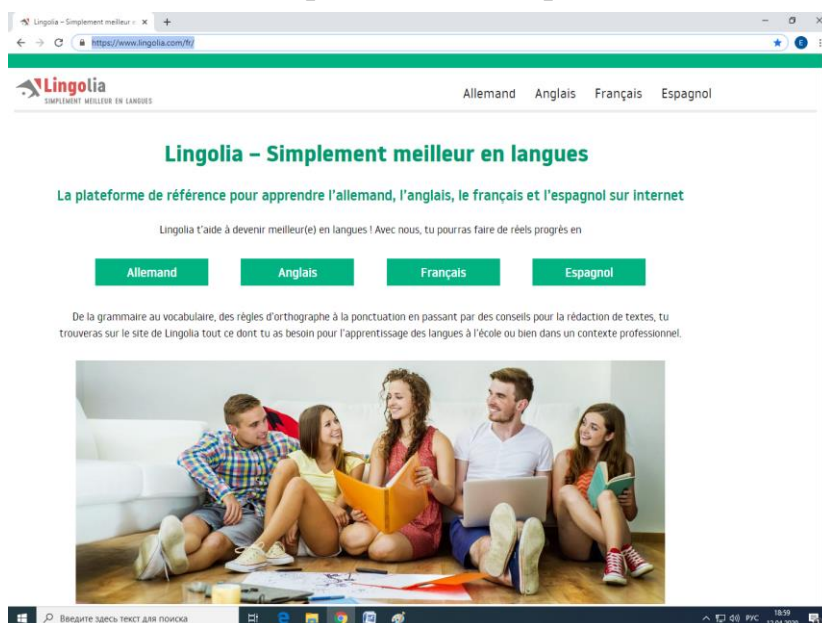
Lingolia – Simplement meilleur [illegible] ×

https://www.lingolia.com/fr/

Lingolia
SIMPLEMENT MEILLEUR EN LANGUES

Allemand Anglais Français Espagnol

Lingolia – Simplement meilleur en langues

La plateforme de référence pour apprendre l'allemand, l'anglais, le français et l'espagnol sur internet

Lingolia t'aide à devenir meilleur(e) en langues ! Avec nous, tu pourras faire de réels progrès en

Allemand
Anglais
Français
Espagnol

De la grammaire au vocabulaire, des règles d'orthographe à la ponctuation en passant par des conseils pour la rédaction de textes, tu trouveras sur le site de Lingolia tout ce dont tu as besoin pour l'apprentissage des langues à l'école ou bien dans un contexte professionnel.

Введите здесь текст для поиска

РУС 18:59 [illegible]